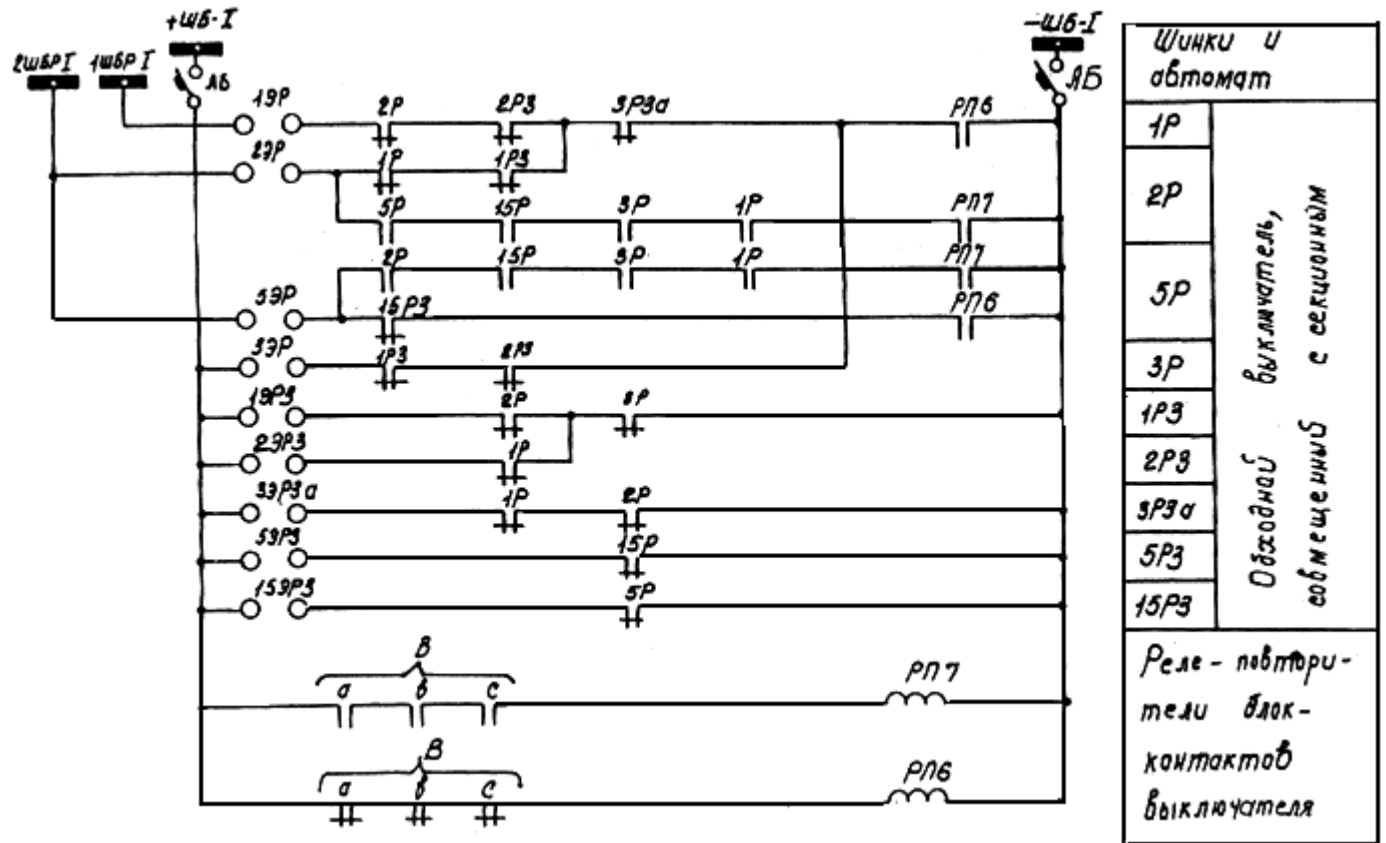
+ШБ-I
2ШБР I
1ШБР I
АБ
1ЭР
2ЭР
2Р
2РЗ
3РЗа
РП6
1Р
1РЗ
5Р
15Р
3Р
1Р
РП7
2Р
15Р
3Р
1Р
РП7
5ЭР
15РЗ
РП6
3ЭР
1РЗ
2РЗ
1ЭРЗ
2Р
3Р
2ЭРЗ
1Р
3ЭРЗа
1Р
2Р
5ЭРЗ
15Р
15ЭРЗ
5Р
В
а
в
с
РП7
В
а
в
с
РП6
-ШБ-I
АБ

| Шинки и автомат | |
|---|---|
| 1Р | Обходной выключатель, совмещенный с секционным |
| 2Р | |
| 5Р | |
| 3Р | |
| 1РЗ | |
| 2РЗ | |
| 3РЗа | |
| 5РЗ | |
| 15РЗ | |
| Реле - повторители блок-контактов выключателя | |